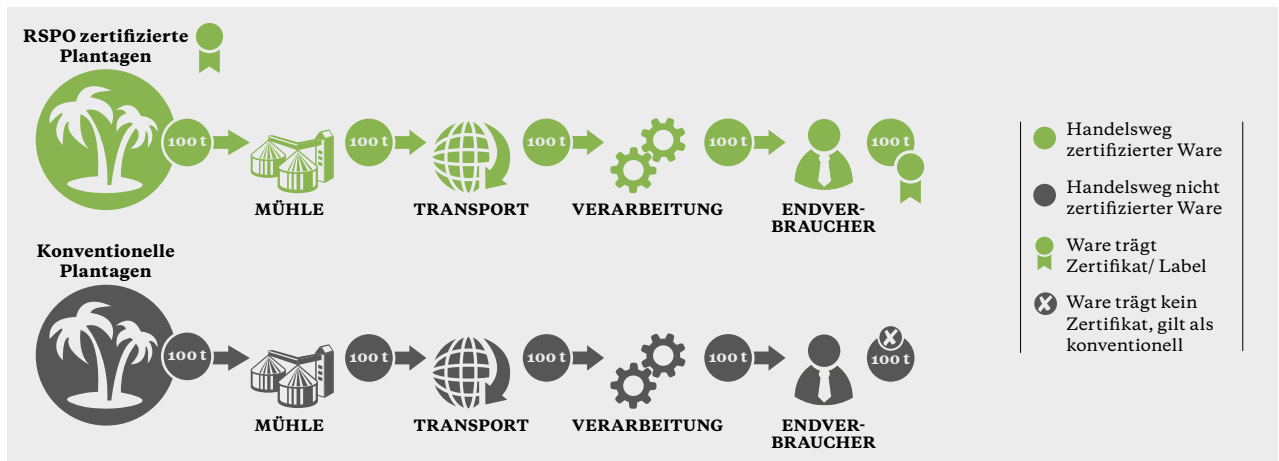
RSPO zertifizierte Plantagen

100 t

MÜHLE

100 t

TRANSPORT

100 t

VERARBEITUNG

100 t

ENDVERBRAUCHER

100 t

Konventionelle Plantagen

100 t

MÜHLE

100 t

TRANSPORT

100 t

VERARBEITUNG

100 t

ENDVERBRAUCHER

100 t

Handelsweg zertifizierter Ware

Handelsweg nicht zertifizierter Ware

Ware trägt Zertifikat/ Label

Ware trägt kein Zertifikat, gilt als konventionell